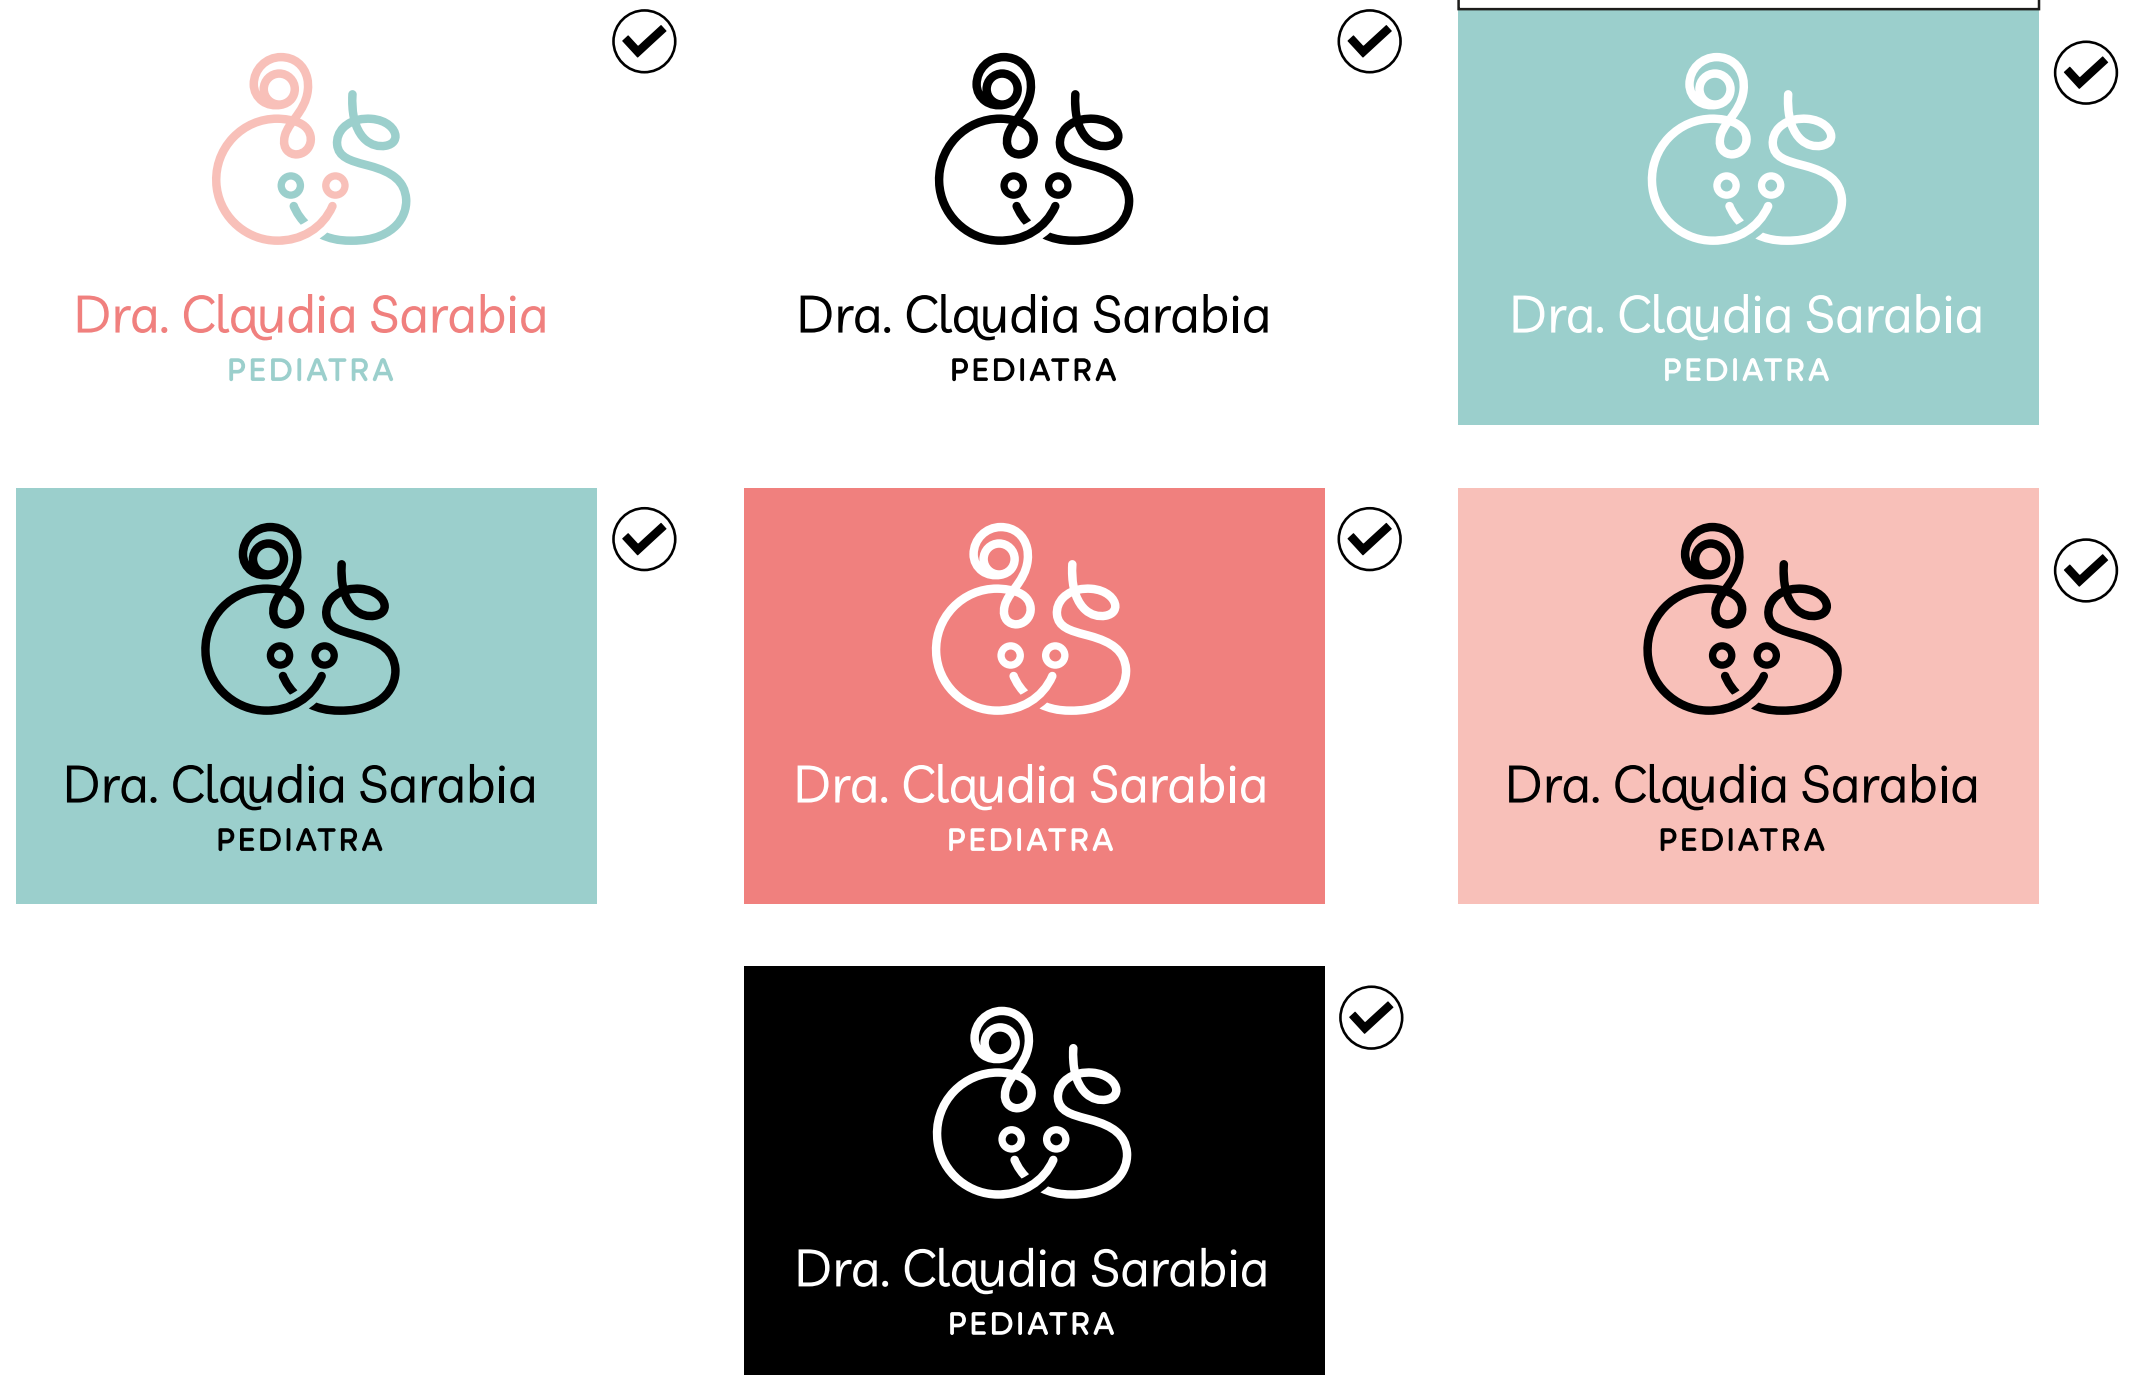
Dra. Claudia Sarabia
PEDIATRA

Dra. Claudia Sarabia
PEDIATRA

Dra. Claudia Sarabia
PEDIATRA

Dra. Claudia Sarabia
PEDIATRA

Dra. Claudia Sarabia
PEDIATRA

Dra. Claudia Sarabia
PEDIATRA

Dra. Claudia Sarabia
PEDIATRA